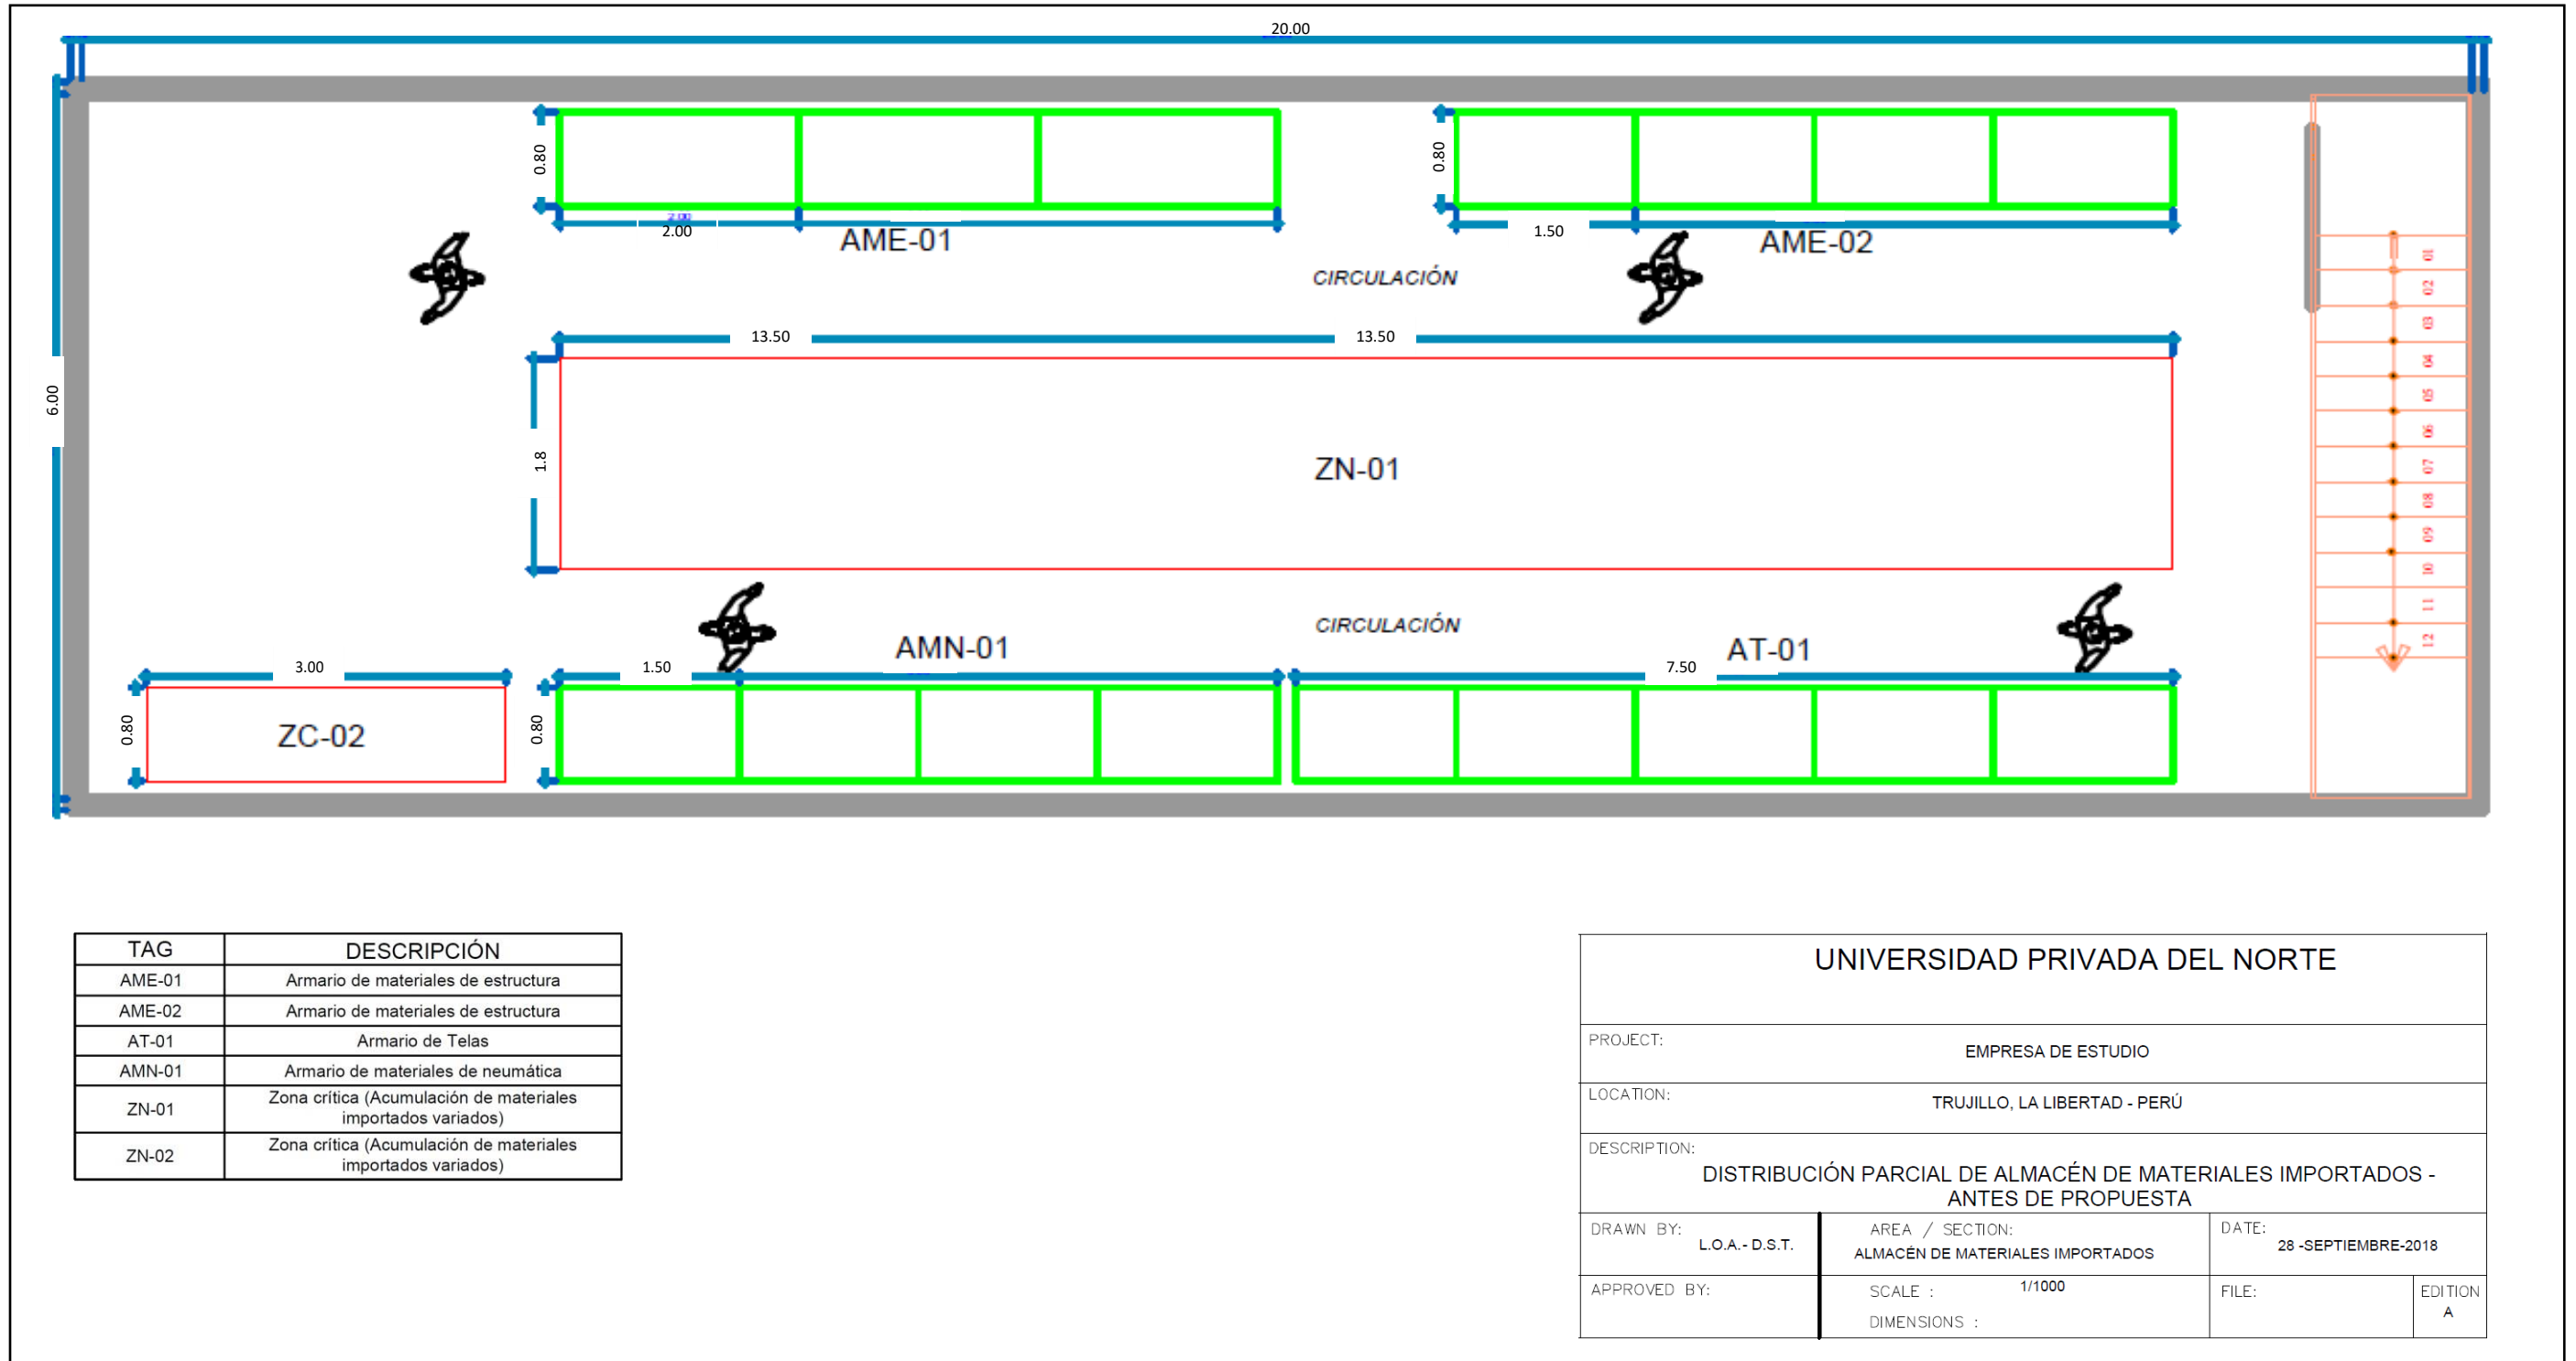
20.00

0.80

2.00

AME-01

0.80

1.50

AME-02

CIRCULACIÓN

13.50

13.50

6.00

1.8

ZN-01

01 02 03 04 05 06 07 08 09 10 11 12

CIRCULACIÓN

AMN-01

AT-01

3.00

1.50

7.50

0.80

ZC-02

0.80

| TAG | DESCRIPCIÓN |
|---|---|
| AME-01 | Armario de materiales de estructura |
| AME-02 | Armario de materiales de estructura |
| AT-01 | Armario de Telas |
| AMN-01 | Armario de materiales de neumática |
| ZN-01 | Zona crítica (Acumulación de materiales importados variados) |
| ZN-02 | Zona crítica (Acumulación de materiales importados variados) |

UNIVERSIDAD PRIVADA DEL NORTE

PROJECT: EMPRESA DE ESTUDIO

LOCATION: TRUJILLO, LA LIBERTAD - PERÚ

DESCRIPTION: DISTRIBUCIÓN PARCIAL DE ALMACÉN DE MATERIALES IMPORTADOS - ANTES DE PROPUESTA

DRAWN BY: L.O.A.- D.S.T.

AREA / SECTION: ALMACÉN DE MATERIALES IMPORTADOS

DATE: 28 -SEPTIEMBRE-2018

APPROVED BY:

SCALE : 1/1000

DIMENSIONS :

FILE:

EDITION A